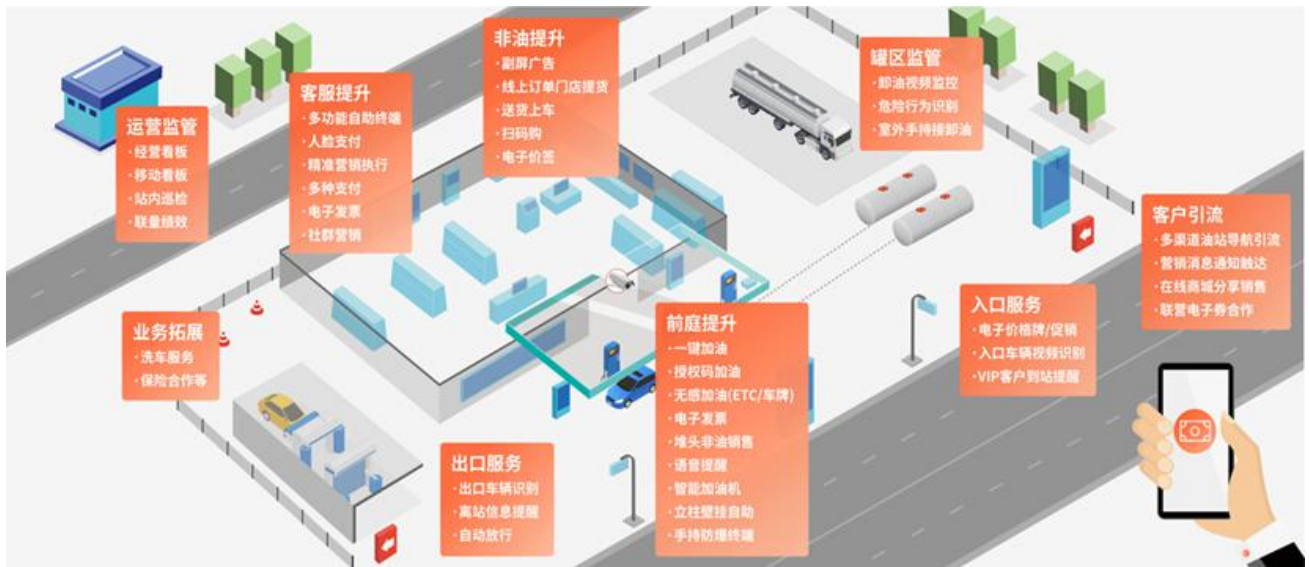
运营监管
· 经营看板
· 移动看板
· 站内巡检
· 联量绩效

客服提升
· 多功能自助终端
· 人脸支付
· 精准营销执行
· 多种支付
· 电子发票
· 社群营销

非油提升
· 副屏广告
· 线上订单门店提货
· 送货上车
· 扫码购
· 电子价签

罐区监管
· 卸油视频监控
· 危险行为识别
· 室外手持接卸油

客户引流
· 多渠道油站导航引流
· 营销消息通知触达
· 在线商城分享销售
· 联营电子券合作

入口服务
· 电子价格牌/促销
· 入口车辆视频识别
· VIP客户到站提醒

业务拓展
· 洗车服务
· 保险合作等

前庭提升
· 一键加油
· 授权码加油
· 无感加油(ETC/车牌)
· 电子发票
· 堆头非油销售
· 语音提醒
· 智能加油机
· 立柱壁挂自助
· 手持防爆终端

出口服务
· 出口车辆识别
· 离站信息提醒
· 自动放行